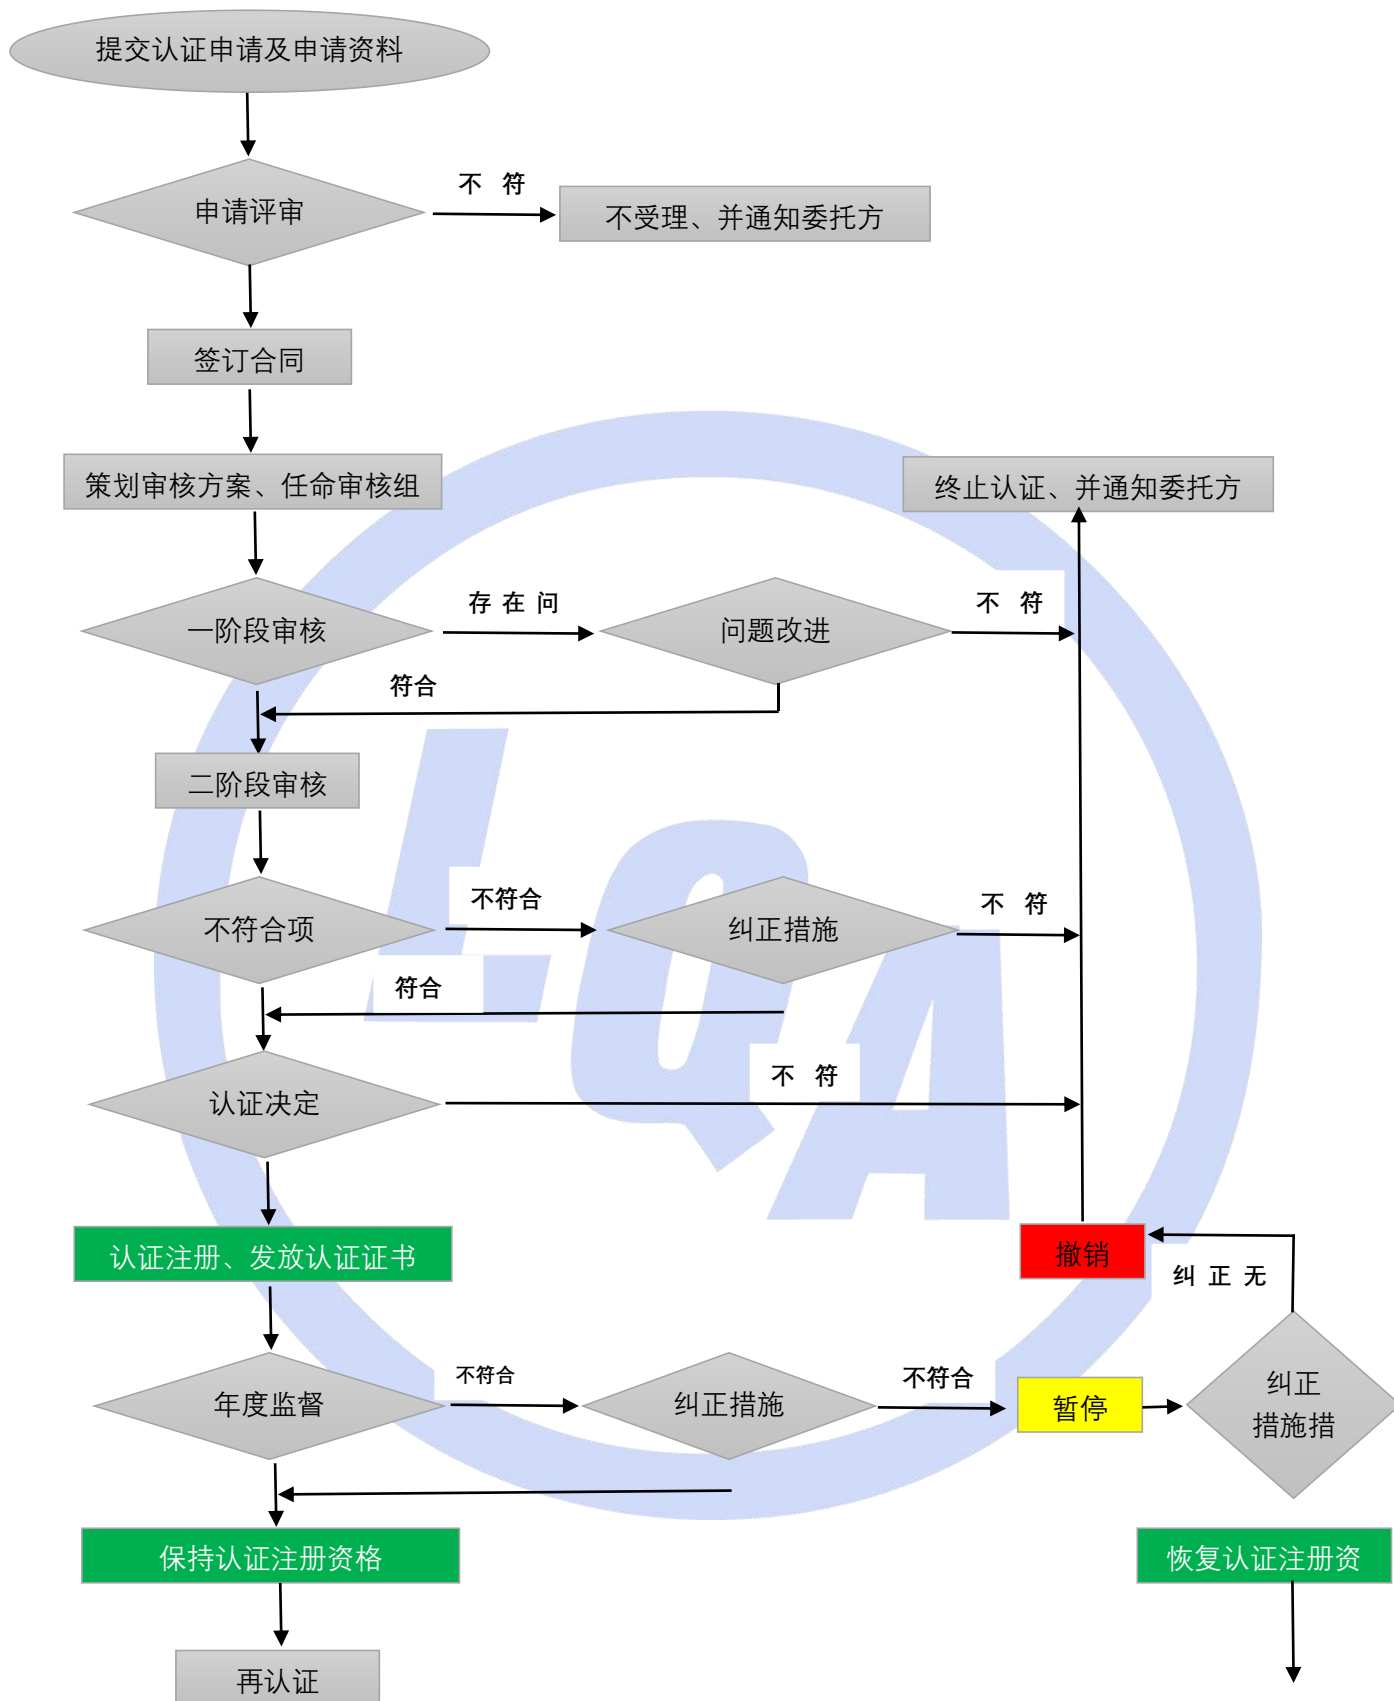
提交认证申请及申请资料

申请评审

不 符

不受理、并通知委托方

签订合同

策划审核方案、任命审核组

终止认证、并通知委托方

一阶段审核

存 在 问

问题改进

不 符

符合

二阶段审核

不符合项

不符合

纠正措施

不 符

符合

认证决定

不 符

认证注册、发放认证证书

撤销

纠 正 无

年度监督

不符合

纠正措施

不符合

暂停

纠正
措施措

保持认证注册资格

恢复认证注册资

再认证